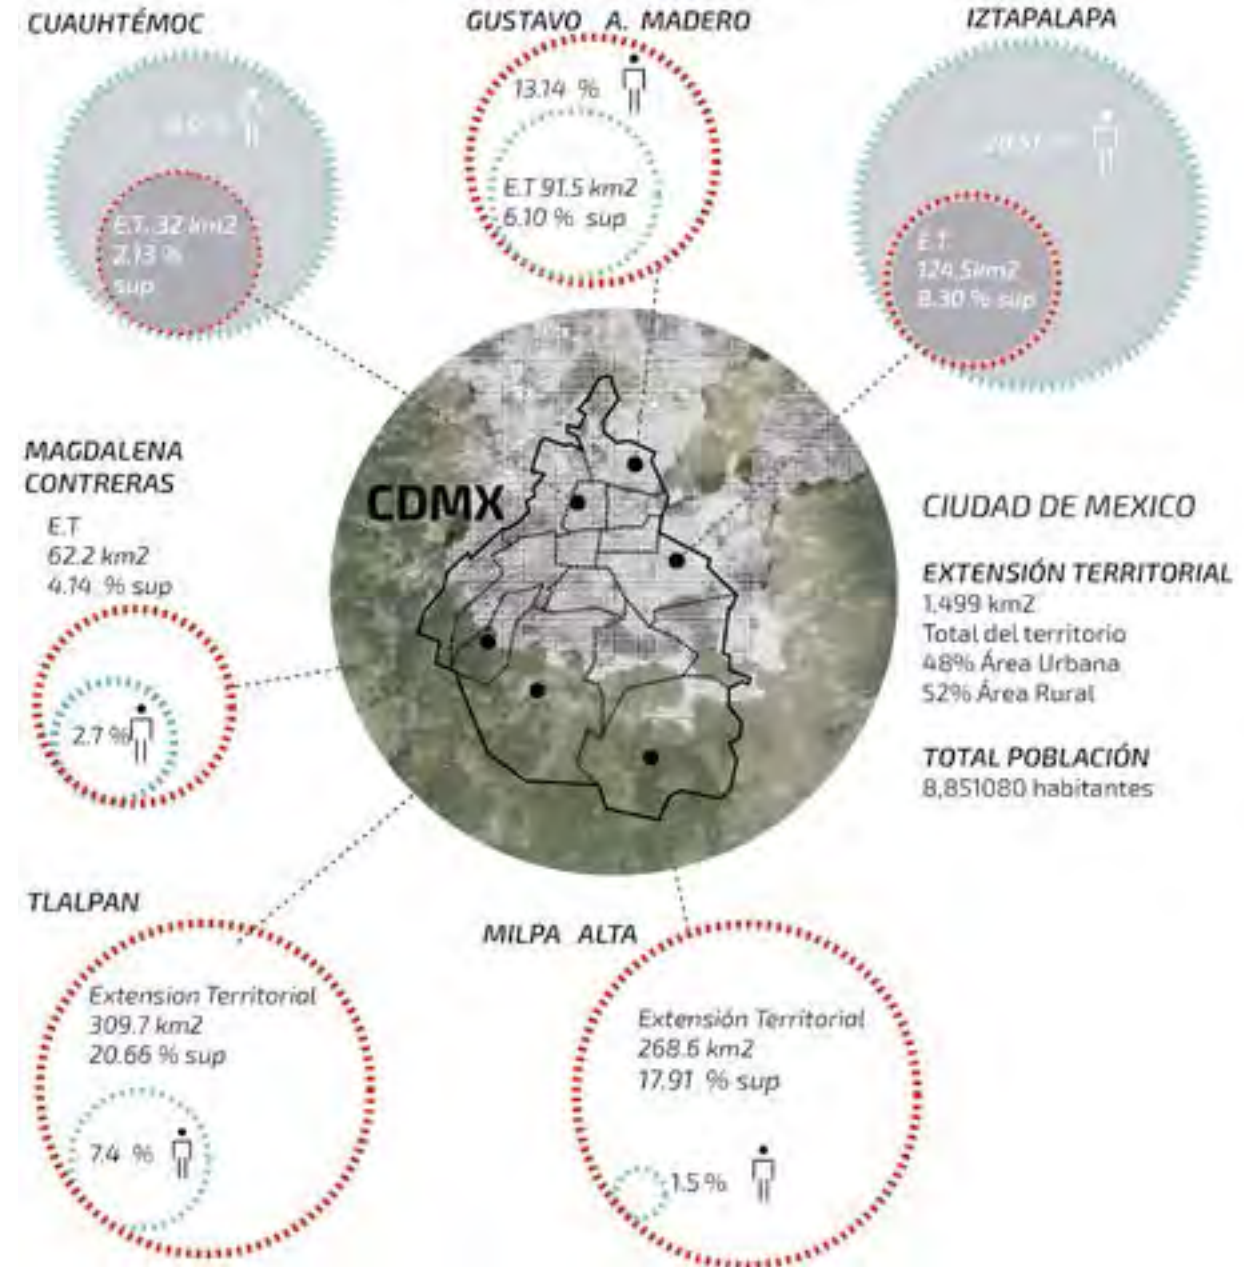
CUAUHTÉMOC

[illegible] %

E.T. 32 km2
2.13 %
sup

GUSTAVO A. MADERO

13.14 %

E.T 91.5 km2
6.10 % sup

IZTAPALAPA

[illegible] %

E.T.
124.5km2
8.30 % sup

MAGDALENA CONTRERAS

E.T
62.2 km2
4.14 % sup

2.7 %

CDMX

CIUDAD DE MEXICO

EXTENSIÓN TERRITORIAL
1,499 km2
Total del territorio
48% Área Urbana
52% Área Rural

TOTAL POBLACIÓN
8,851080 habitantes

TLALPAN

Extension Territorial
309.7 km2
20.66 % sup

7.4 %

MILPA ALTA

Extensión Territorial
268.6 km2
17.91 % sup

1.5 %